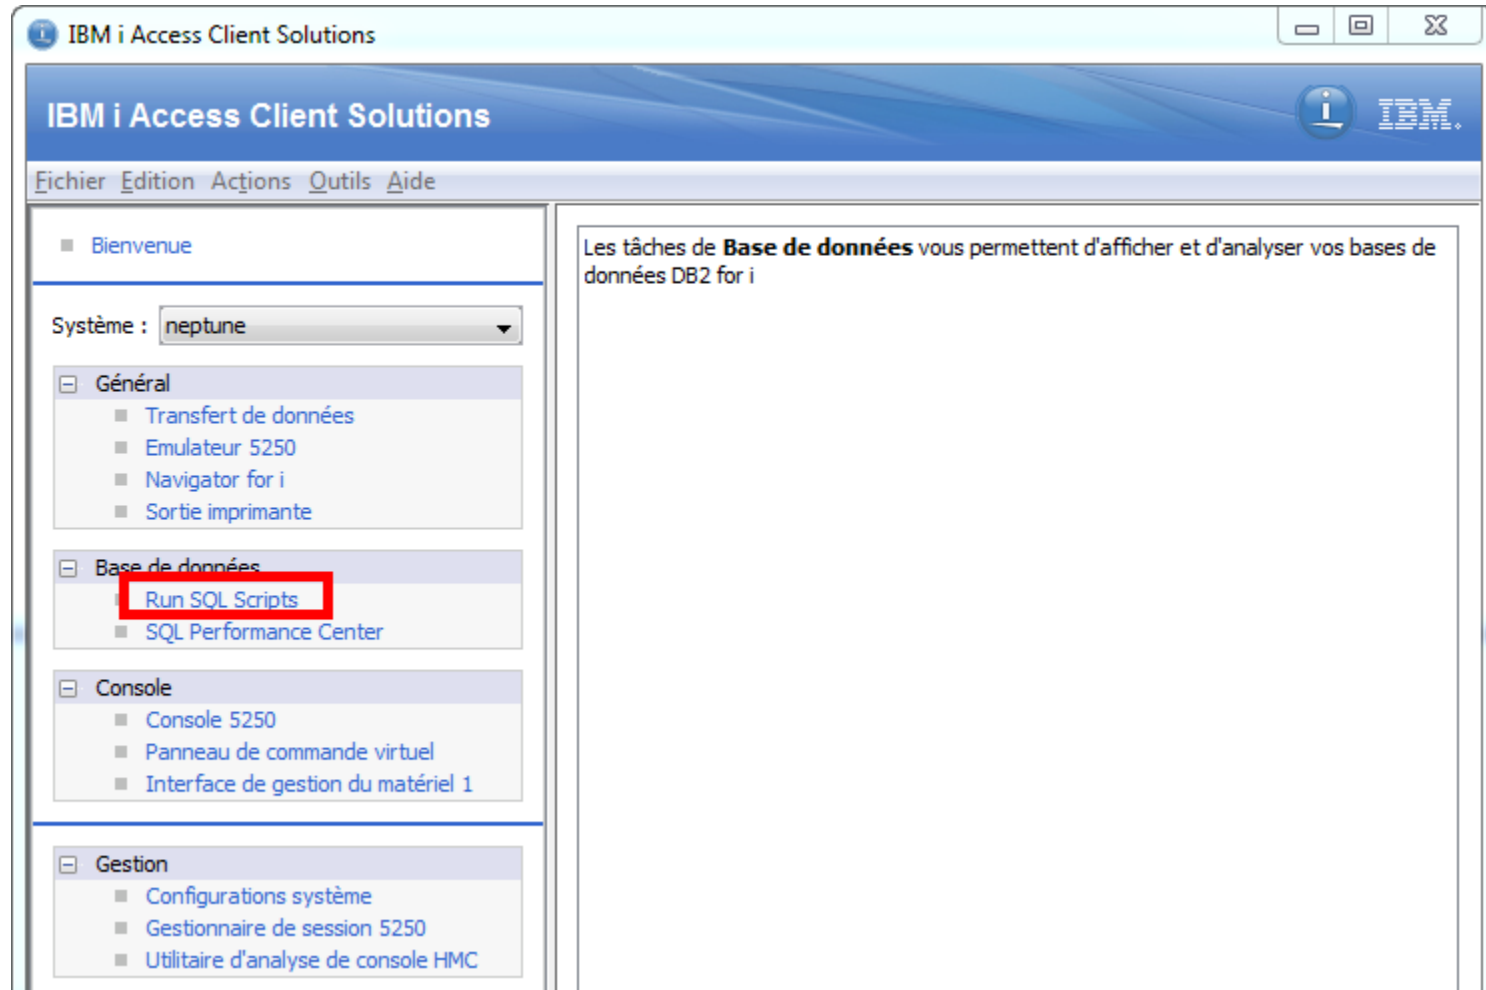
IBM i Access Client Solutions

IBM i Access Client Solutions

IBM.

Fichier Edition Actions Outils Aide

Bienvenue

Système : neptune

Général
Transfert de données
Emulateur 5250
Navigator for i
Sortie imprimante

Base de données
Run SQL Scripts
SQL Performance Center

Console
Console 5250
Panneau de commande virtuel
Interface de gestion du matériel 1

Gestion
Configurations système
Gestionnaire de session 5250
Utilitaire d'analyse de console HMC

Les tâches de **Base de données** vous permettent d'afficher et d'analyser vos bases de données DB2 for i